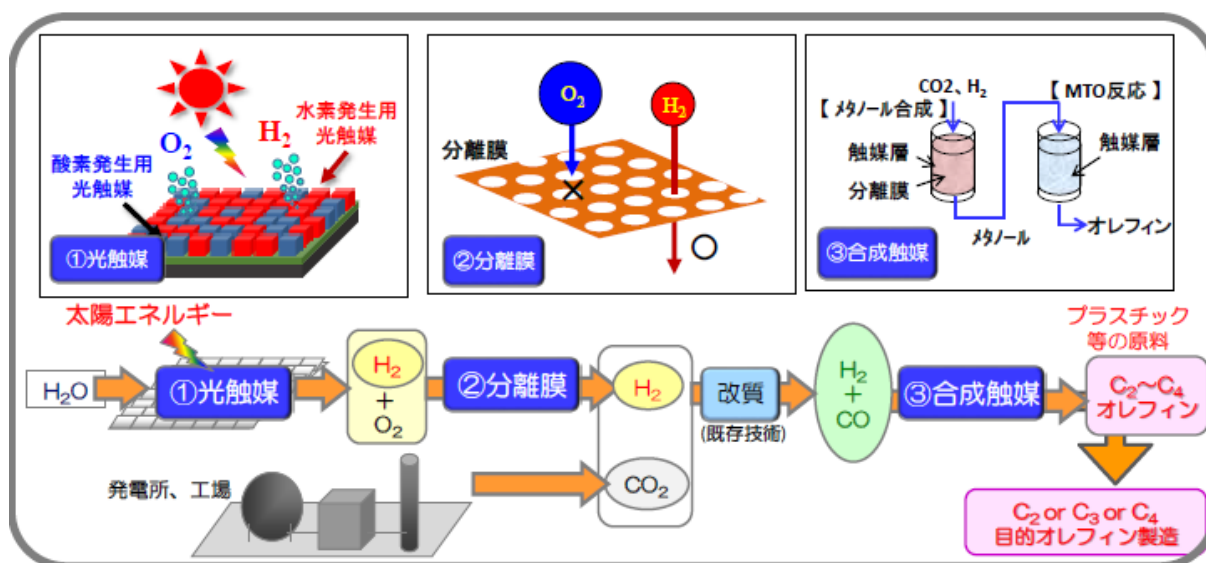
$O_2$

$H_2$

水素発生用光触媒

酸素発生用光触媒

①光触媒

$O_2$

$H_2$

分離膜

×

○

②分離膜

$CO2$、$H_2$

【 MTO反応 】

【 メタノール合成 】

触媒層

触媒層

分離膜

オレフィン

メタノール

③合成触媒

太陽エネルギー

プラスチック等の原料

$H_2O$

①光触媒

$H_2$ + $O_2$

②分離膜

$H_2$

改質

(既存技術)

$H_2$ + CO

③合成触媒

$C_2$～$C_4$ オレフィン

発電所、工場

$CO_2$

$C_2$ or $C_3$ or $C_4$ 目的オレフィン製造